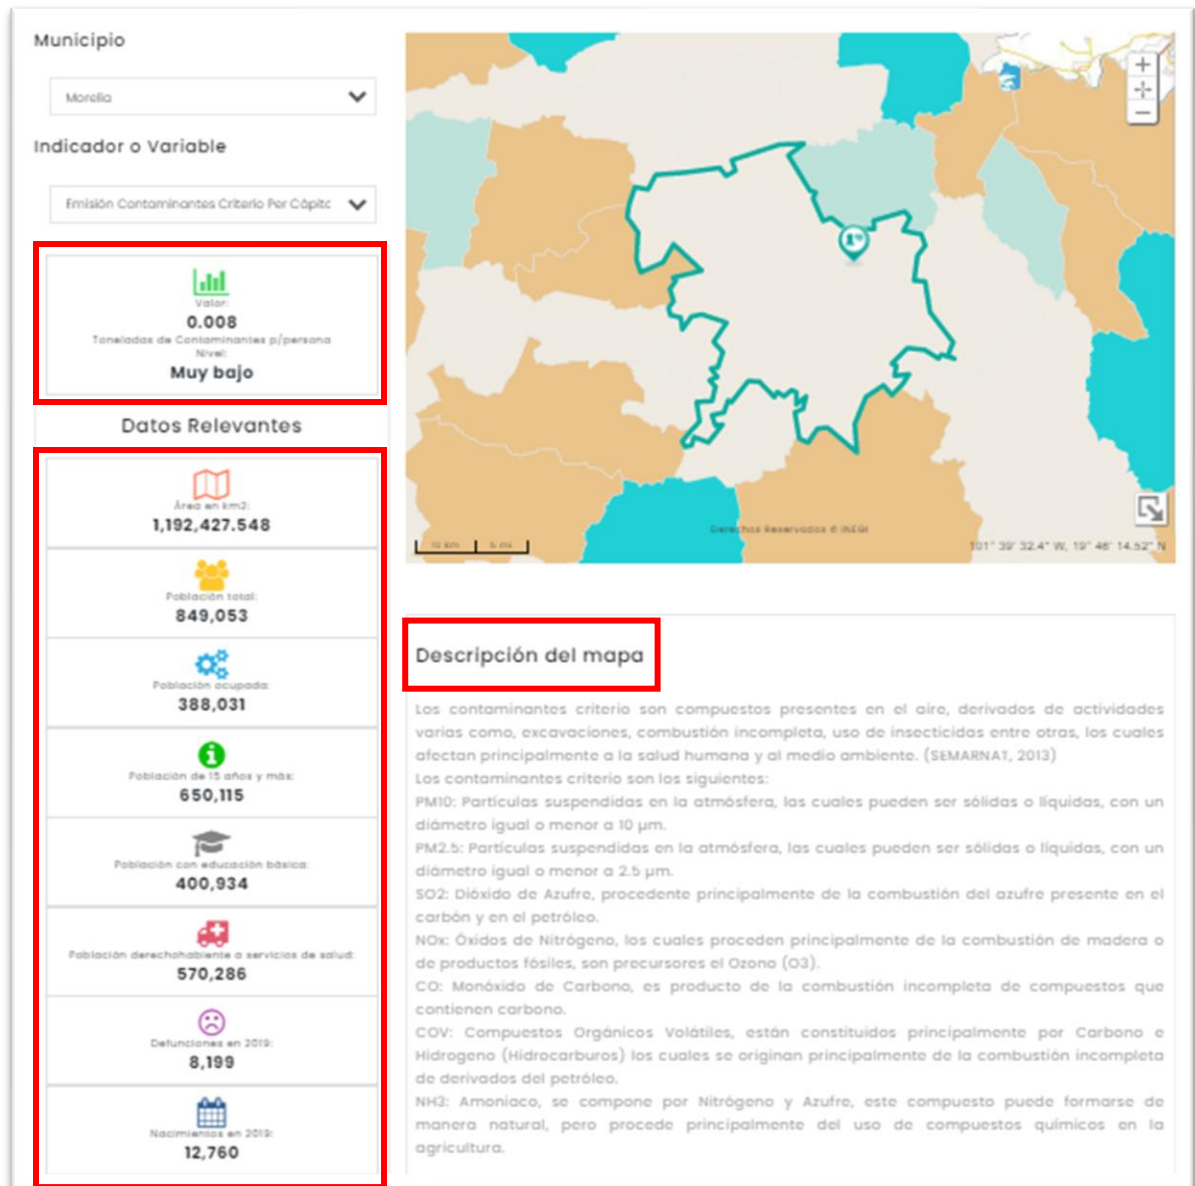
Municipio

Morelia

Indicador o Variable

Emisión Contaminantes Criterio Per Cápita

Valor:
0.008
Toneladas de Contaminantes p/persona
Nivel:
Muy bajo

Datos Relevantes

Área en km2:
1,192,427.548

Población total:
849,053

Población ocupada:
388,031

Población de 15 años y más:
650,115

Población con educación básica:
400,934

Población derechohabiente a servicios de salud:
570,286

Defunciones en 2019:
8,199

Nacimientos en 2019:
12,760

+
−

Derechos Reservados © INEGI

10 km
5 mi

101° 39' 32.4" W, 19° 46' 14.52" N

Descripción del mapa

Los contaminantes criterio son compuestos presentes en el aire, derivados de actividades varias como, excavaciones, combustión incompleta, uso de insecticidas entre otras, los cuales afectan principalmente a la salud humana y al medio ambiente. (SEMARNAT, 2013)
Los contaminantes criterio son los siguientes:
PM10: Partículas suspendidas en la atmósfera, las cuales pueden ser sólidas o líquidas, con un diámetro igual o menor a 10 µm.
PM2.5: Partículas suspendidas en la atmósfera, las cuales pueden ser sólidas o líquidas, con un diámetro igual o menor a 2.5 µm.
SO2: Dióxido de Azufre, procedente principalmente de la combustión del azufre presente en el carbón y en el petróleo.
NOx: Óxidos de Nitrógeno, los cuales proceden principalmente de la combustión de madera o de productos fósiles, son precursores el Ozono (O3).
CO: Monóxido de Carbono, es producto de la combustión incompleta de compuestos que contienen carbono.
COV: Compuestos Orgánicos Volátiles, están constituidos principalmente por Carbono e Hidrogeno (Hidrocarburos) los cuales se originan principalmente de la combustión incompleta de derivados del petróleo.
NH3: Amoniaco, se compone por Nitrógeno y Azufre, este compuesto puede formarse de manera natural, pero procede principalmente del uso de compuestos químicos en la agricultura.